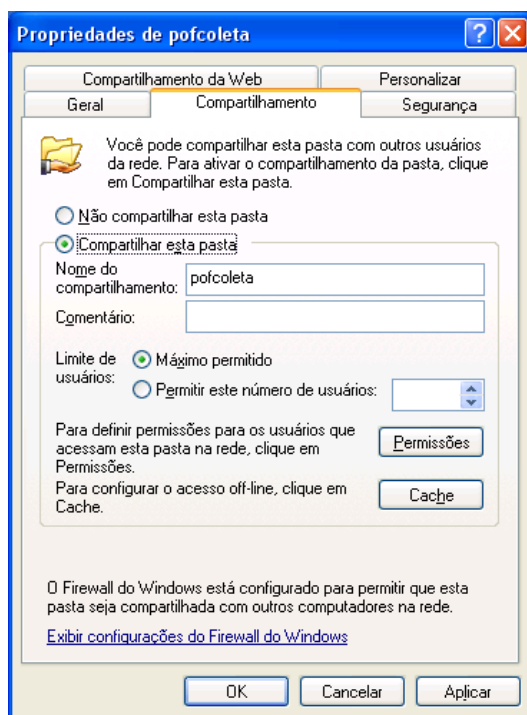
Propriedades de pofcoleta

Compartilhamento da Web
Personalizar
Geral
Compartilhamento
Segurança

Você pode compartilhar esta pasta com outros usuários da rede. Para ativar o compartilhamento da pasta, clique em Compartilhar esta pasta.

Não compartilhar esta pasta

Compartilhar esta pasta

Nome do compartilhamento:
pofcoleta

Comentário:

Limite de usuários:
Máximo permitido
Permitir este número de usuários:

Para definir permissões para os usuários que acessam esta pasta na rede, clique em Permissões.
Permissões

Para configurar o acesso off-line, clique em Cache.
Cache

O Firewall do Windows está configurado para permitir que esta pasta seja compartilhada com outros computadores na rede.

Exibir configurações do Firewall do Windows

OK
Cancelar
Aplicar